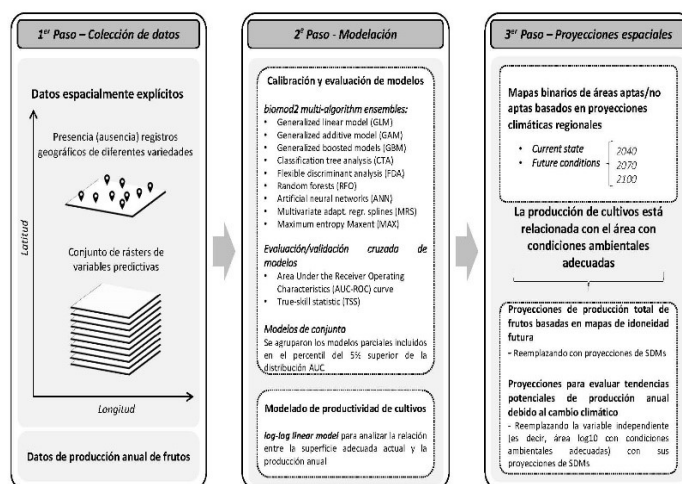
$1^{er}$ Paso – Colección de datos

Datos espacialmente explícitos

Presencia (ausencia) registros geográficos de diferentes variedades

Conjunto de rásters de variables predictivas

Latitud

Longitud

Datos de producción anual de frutos

$2^{\circ}$ Paso - Modelación

Calibración y evaluación de modelos

biomod2 multi-algorithm ensembles:
- Generalized linear model (GLM)
- Generalized additive model (GAM)
- Generalized boosted model (GBM)
- Classification tree analysis (CTA)
- Flexible discriminant analysis (FDA)
- Random forests (RFO)
- Artificial neural networks (ANN)
- Multivariate adapt. regr. splines (MRS)
- Maximum entropy Maxent (MAX)

Evaluación/validación cruzada de modelos
- Area Under the Receiver Operating Characteristics (AUC-ROC) curve
- True-skill statistic (TSS)

Modelos de conjunto
Se agruparon los modelos parciales incluidos en el percentil del 5% superior de la distribución AUC

Modelado de productividad de cultivos

log-log linear model para analizar la relación entre la superficie adecuada actual y la producción anual

$3^{er}$ Paso – Proyecciones espaciales

Mapas binarios de áreas aptas/no aptas basados en proyecciones climáticas regionales

- Current state
- Future conditions

2040
2070
2100

La producción de cultivos está relacionada con el área con condiciones ambientales adecuadas

Proyecciones de producción total de frutos basadas en mapas de idoneidad futura
- Reemplazando con proyecciones de SDMs

Proyecciones para evaluar tendencias potenciales de producción anual debido al cambio climático
- Reemplazando la variable independiente (es decir, área log10 con condiciones ambientales adecuadas) con sus proyecciones de SDMs